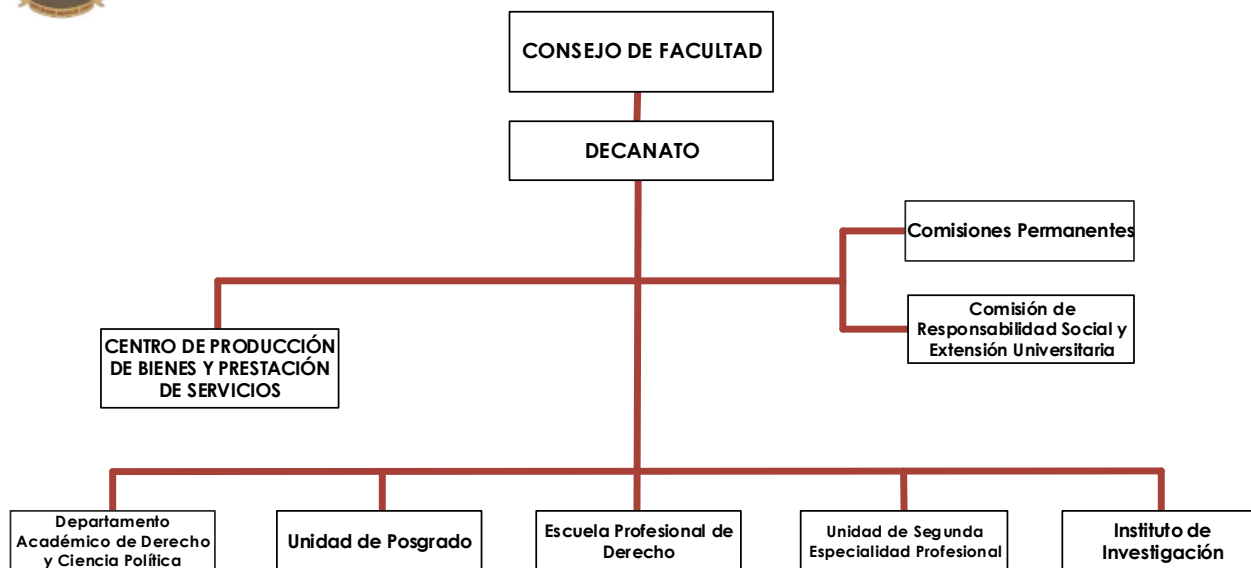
CONSEJO DE FACULTAD

DECANATO

Comisiones Permanentes

Comisión de Responsabilidad Social y Extensión Universitaria

CENTRO DE PRODUCCIÓN DE BIENES Y PRESTACIÓN DE SERVICIOS

Departamento Académico de Derecho y Ciencia Política

Unidad de Posgrado

Escuela Profesional de Derecho

Unidad de Segunda Especialidad Profesional

Instituto de Investigación